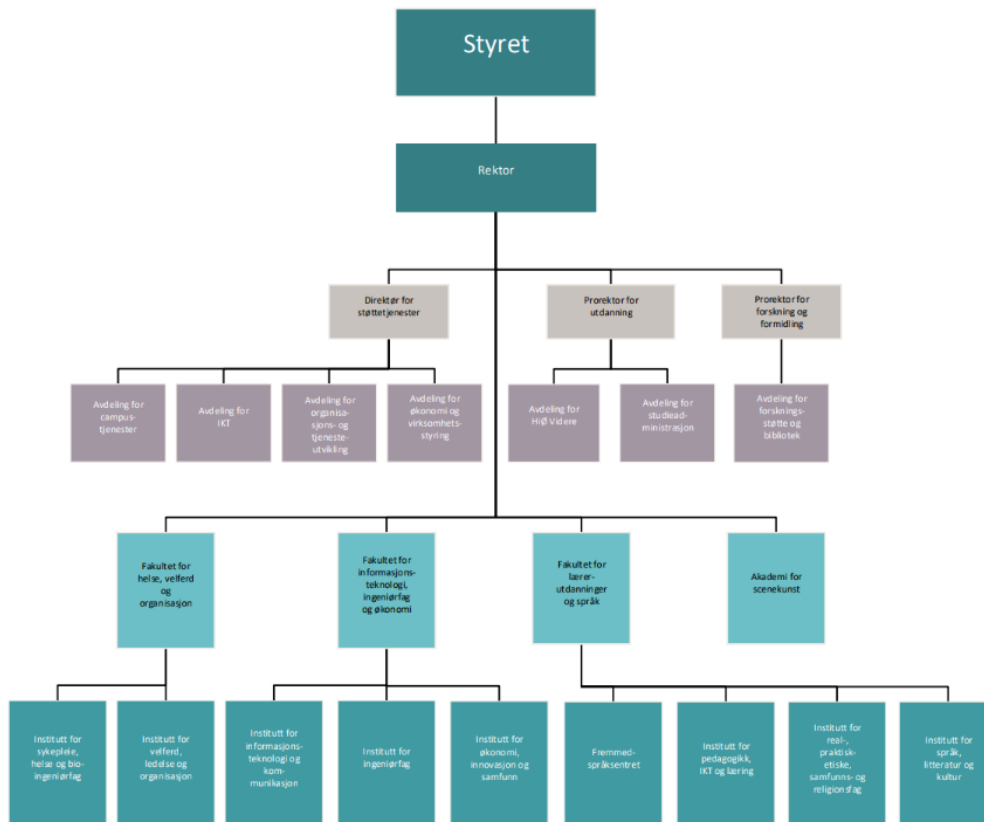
Styret

Rektor

Direktør for støttetjenester

Prorektor for utdanning

Prorektor for forskning og formidling

Avdeling for campustjenester

Avdeling for IKT

Avdeling for organisasjons- og tjenesteutvikling

Avdeling for økonomi og virksomhetsstyring

Avdeling for HiØ Videre

Avdeling for studieadministrasjon

Avdeling for forskningsstøtte og bibliotek

Fakultet for helse, velferd og organisasjon

Fakultet for informasjonsteknologi, ingeniørfag og økonomi

Fakultet for lærerutdanninger og språk

Akademi for scenekunst

Institutt for sykepleie, helse og bioingeniørfag

Institutt for velferd, ledelse og organisasjon

Institutt for informasjonsteknologi og kommunikasjon

Institutt for ingeniørfag

Institutt for økonomi, innovasjon og samfunn

Fremmedspråksentret

Institutt for pedagogikk, IKT og læring

Institutt for real-, praktisk-etiske, samfunns- og religionsfag

Institutt for språk, litteratur og kultur